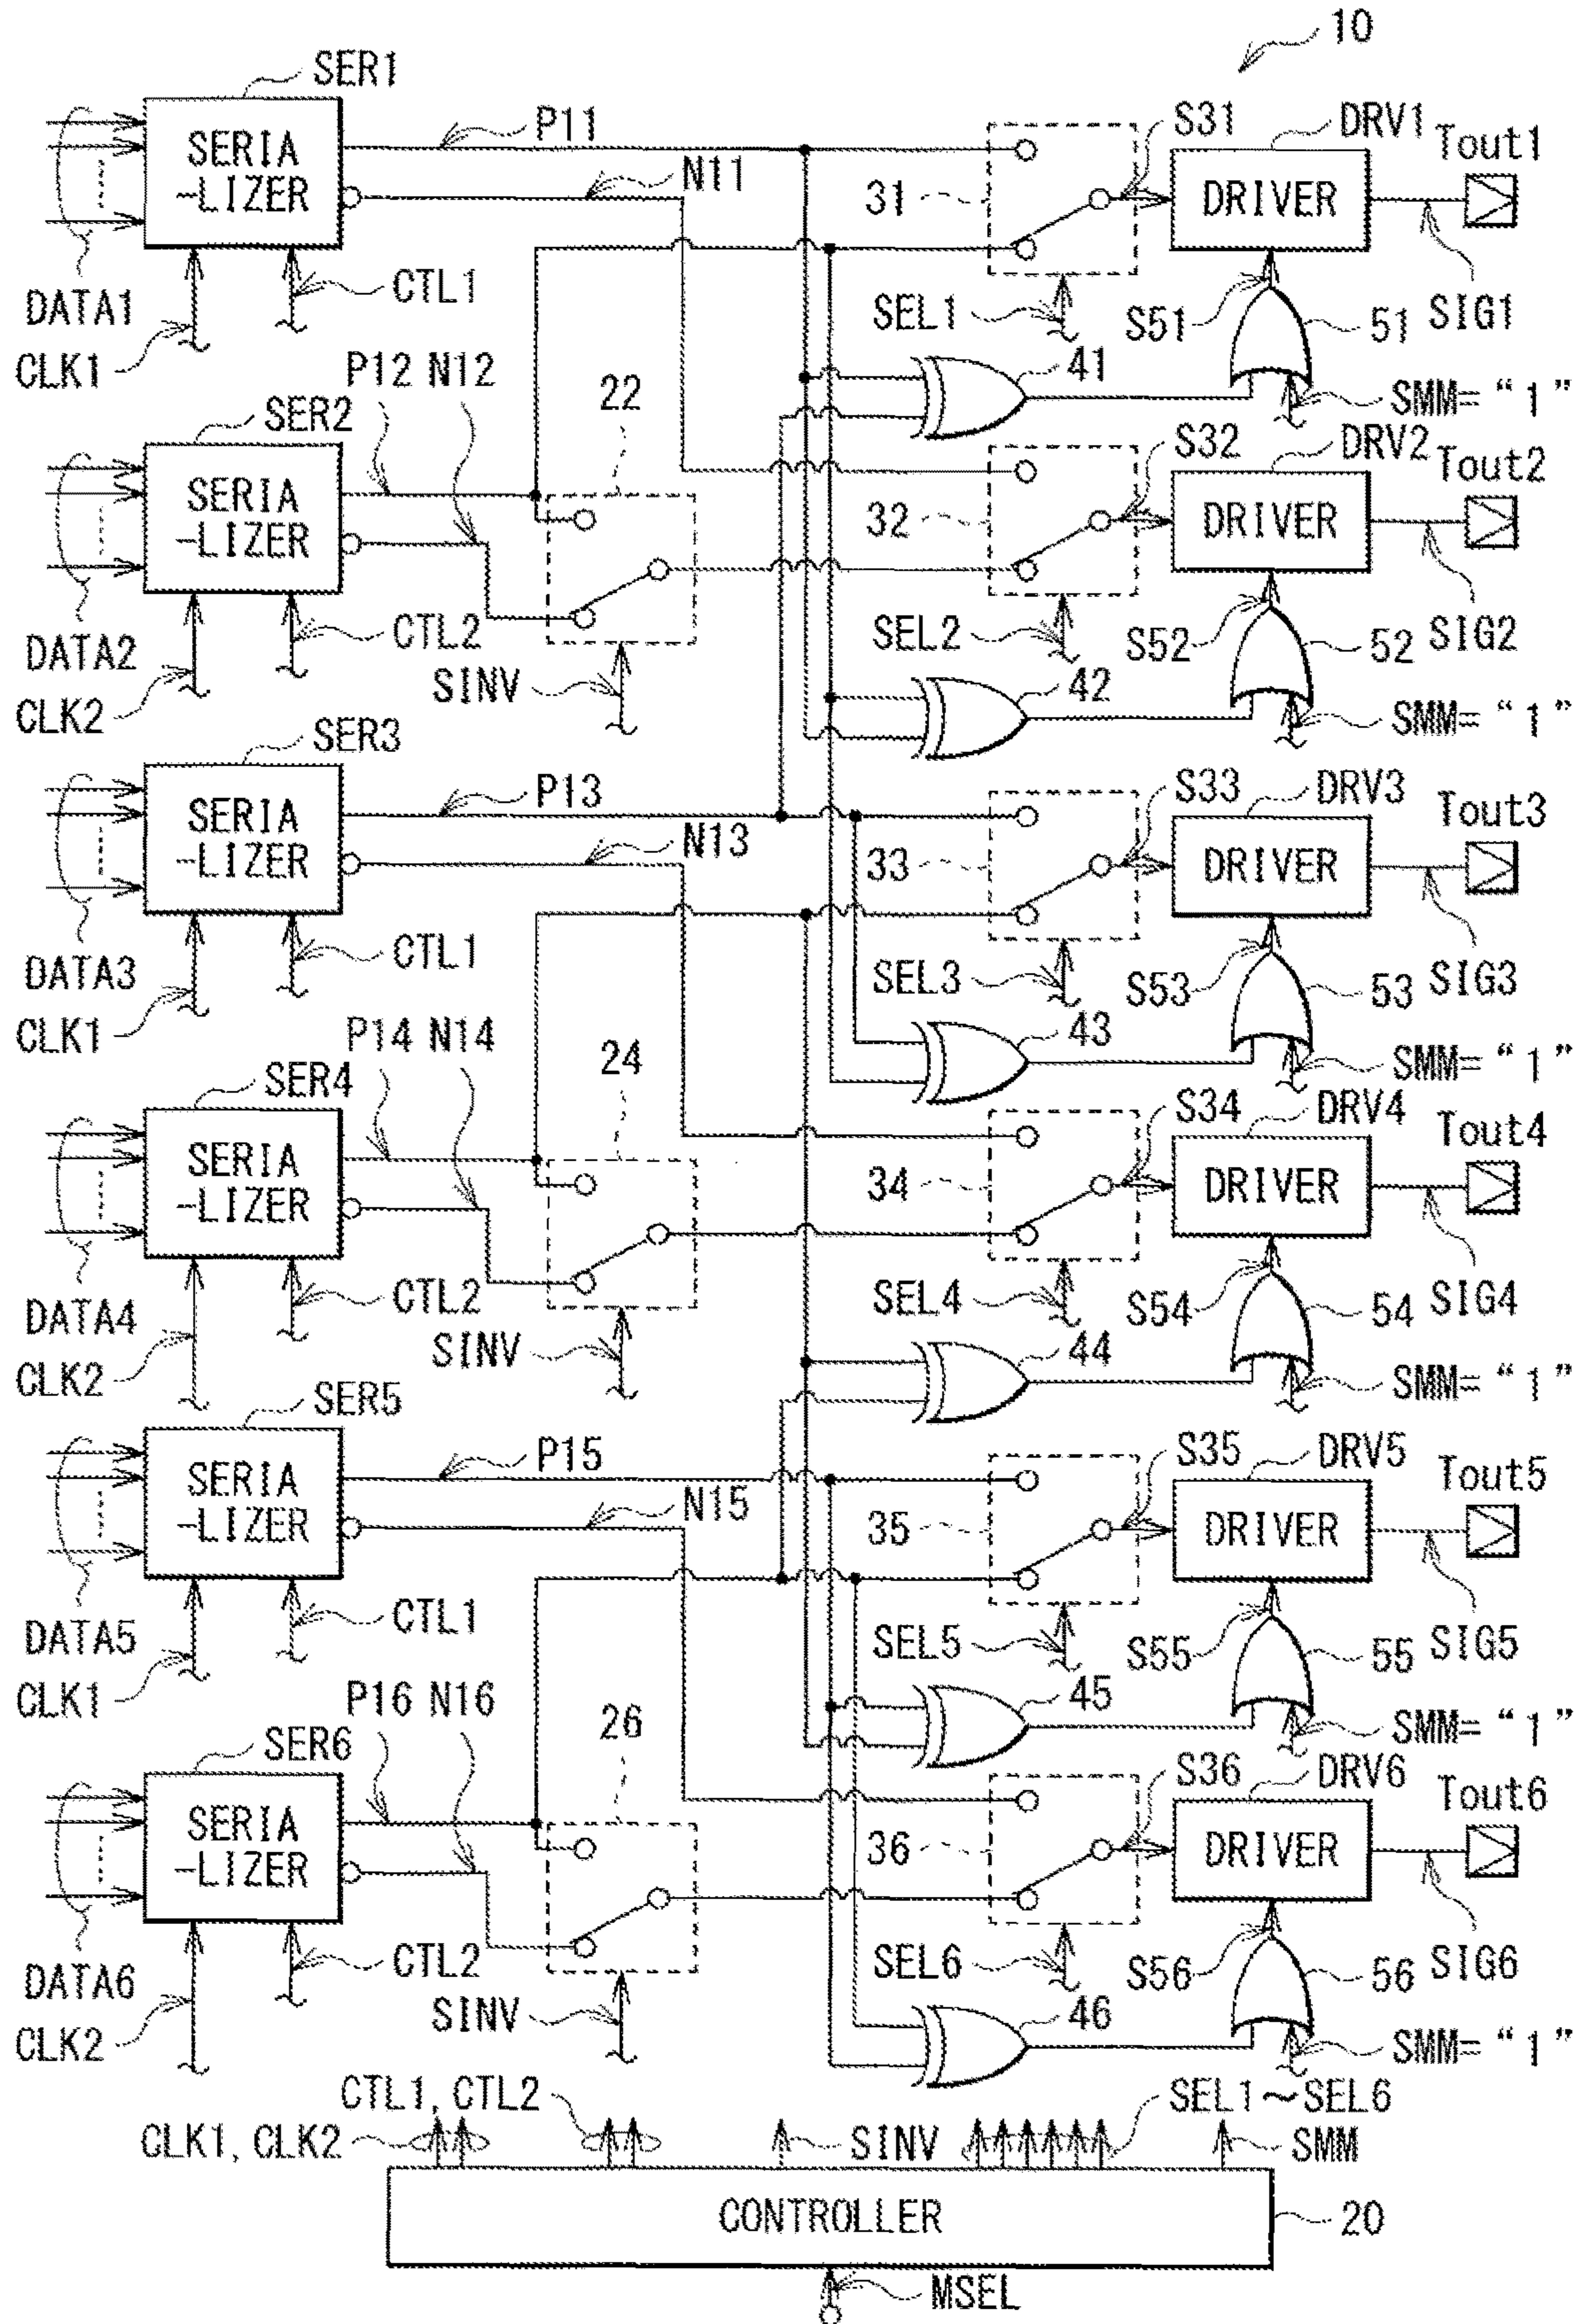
10

SER1
SERIA
-LIZER
P11
N11
DATA1
CLK1
CTL1
31
S31
DRV1
DRIVER
Tout1
SEL1
S51
51
SIG1
41
SMM= "1"

SER2
SERIA
-LIZER
P12 N12
22
DATA2
CLK2
CTL2
SINV
32
S32
DRV2
DRIVER
Tout2
SEL2
S52
52
SIG2
42
SMM= "1"

SER3
SERIA
-LIZER
P13
N13
DATA3
CLK1
CTL1
33
S33
DRV3
DRIVER
Tout3
SEL3
S53
53
SIG3
43
SMM= "1"

SER4
SERIA
-LIZER
P14 N14
24
DATA4
CLK2
CTL2
SINV
34
S34
DRV4
DRIVER
Tout4
SEL4
S54
54
SIG4
44
SMM= "1"

SER5
SERIA
-LIZER
P15
N15
DATA5
CLK1
CTL1
35
S35
DRV5
DRIVER
Tout5
SEL5
S55
55
SIG5
45
SMM= "1"

SER6
SERIA
-LIZER
P16 N16
26
DATA6
CLK2
CTL2
SINV
36
S36
DRV6
DRIVER
Tout6
SEL6
S56
56
SIG6
46
SMM= "1"

CTL1, CTL2
CLK1, CLK2
SINV
SEL1～SEL6
SMM
CONTROLLER
20
MSEL